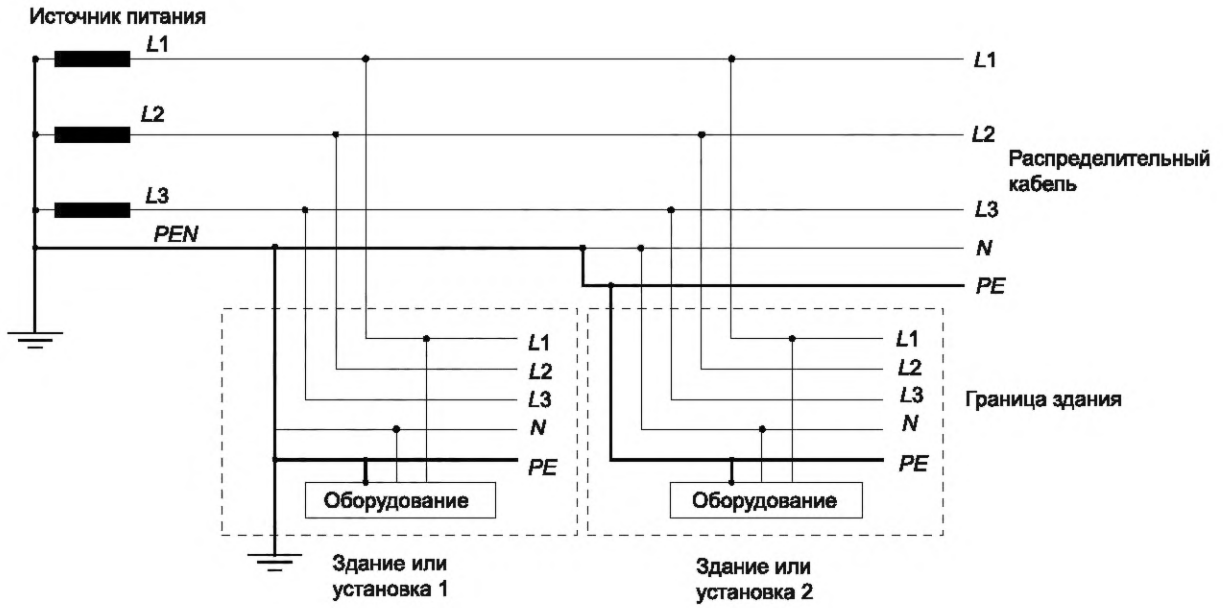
Источник питания

L1

L2

L3

PEN

L1

L2

L3

N

PE

Распределительный кабель

L1
L2
L3
N
PE

Оборудование

L1
L2
L3
N
PE

Оборудование

Граница здания

Здание или установка 1

Здание или установка 2